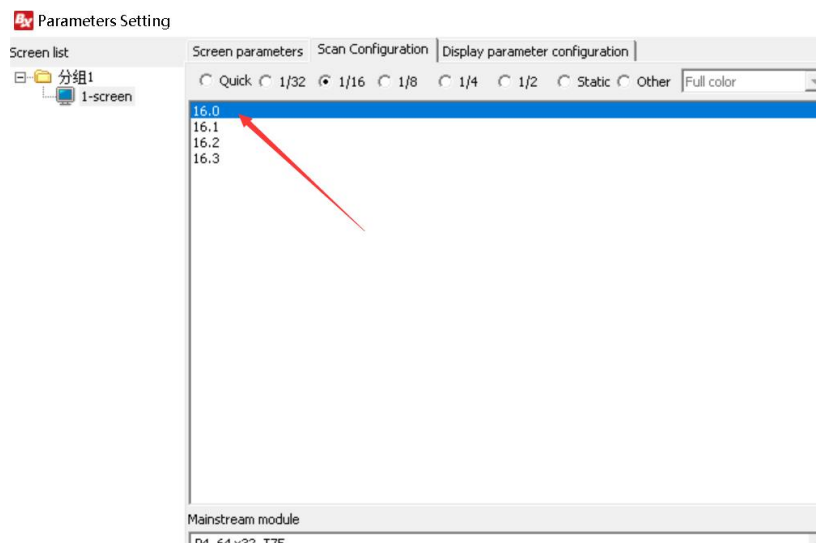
Parameters Setting

Screen list

分组1

1-screen

Screen parameters | Scan Configuration | Display parameter configuration

Quick 1/32 1/16 1/8 1/4 1/2 Static Other Full color

16.0
16.1
16.2
16.3

Mainstream module

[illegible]